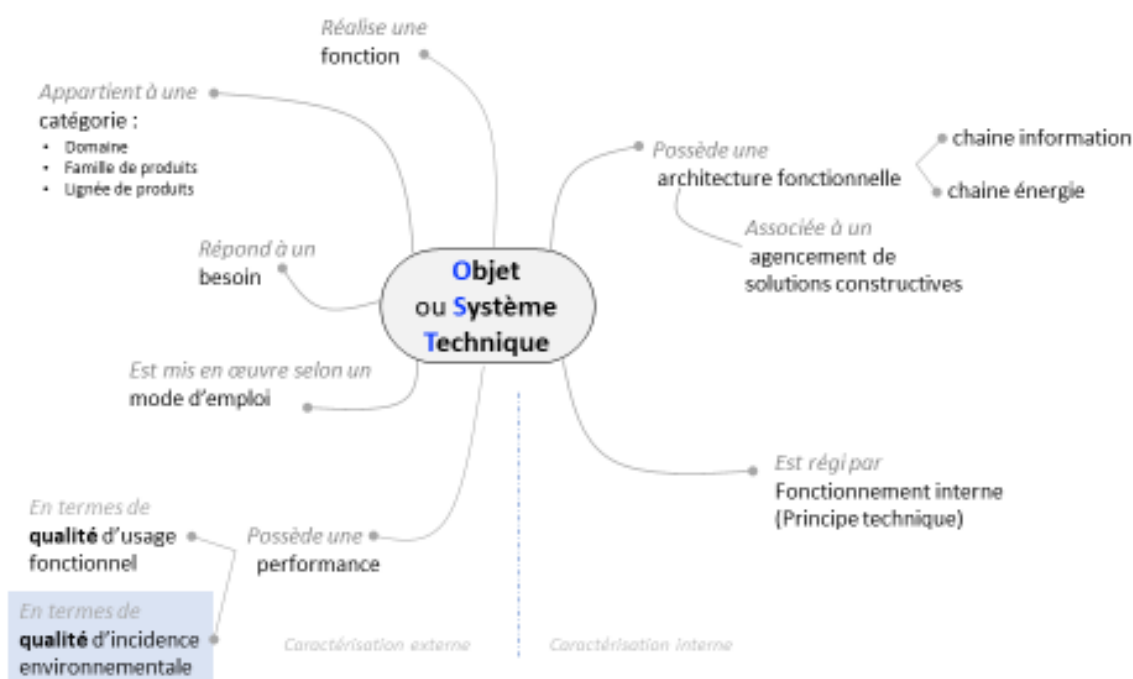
Objet
ou Système
Technique

Réalise une
fonction

Appartient à une
catégorie :
• Domaine
• Famille de produits
• Lignée de produits

Répond à un
besoin

Est mis en œuvre selon un
mode d'emploi

Possède une
performance

En termes de
qualité d'usage
fonctionnel

En termes de
qualité d'incidence
environnementale

Possède une
architecture fonctionnelle

chaine information

chaine énergie

Associée à un
agencement de
solutions constructives

Est régi par
Fonctionnement interne
(Principe technique)

Caractérisation externe

Caractérisation interne